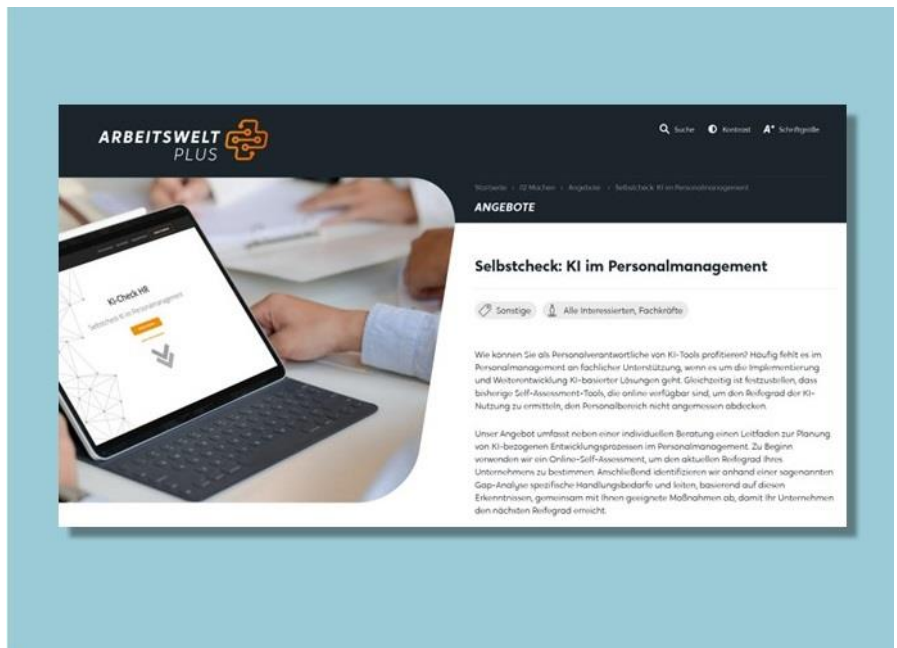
ARBEITSWELT PLUS

Suche Kontrast Schriftgröße

Startseite › KI Machen › Angebote › Selbstcheck: KI im Personalmanagement

ANGEBOTE

KI-Check HR

Selbstcheck: KI im Personalmanagement

Sonstige Alle Interessierten, Fachkräfte

Wie können Sie als Personalverantwortliche von KI-Tools profitieren? Häufig fehlt es im Personalmanagement an fachlicher Unterstützung, wenn es um die Implementierung und Weiterentwicklung KI-basierter Lösungen geht. Gleichzeitig ist festzustellen, dass bisherige Self-Assessment-Tools, die online verfügbar sind, um den Reifegrad der KI-Nutzung zu ermitteln, den Personalbereich nicht angemessen abdecken.

Unser Angebot umfasst neben einer individuellen Beratung einen Leitfaden zur Planung von KI-bezogenen Entwicklungsprozessen im Personalmanagement. Zu Beginn verwenden wir ein Online-Self-Assessment, um den aktuellen Reifegrad Ihres Unternehmens zu bestimmen. Anschließend identifizieren wir anhand einer sogenannten Gap-Analyse spezifische Handlungsbedarfe und leiten, basierend auf diesen Erkenntnissen, gemeinsam mit Ihnen geeignete Maßnahmen ab, damit Ihr Unternehmen den nächsten Reifegrad erreicht.